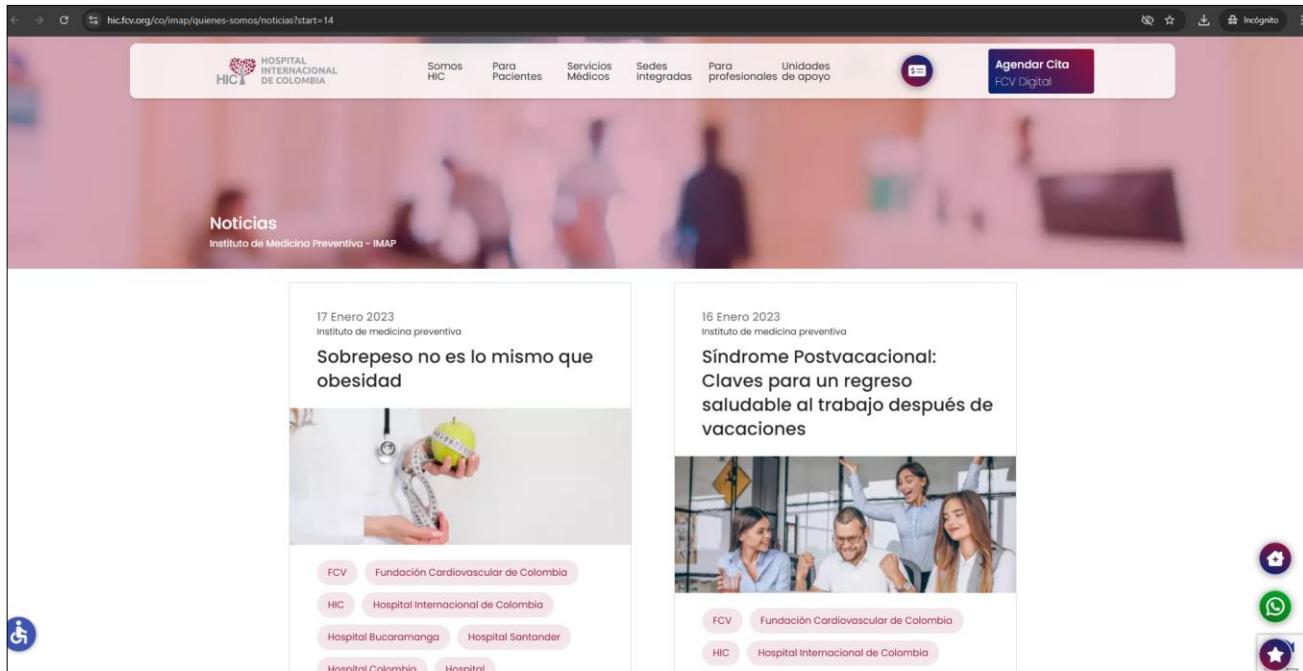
hic.fcv.org/co/imap/quienes-somos/noticias?start=14

Incógnito

HIC HOSPITAL INTERNACIONAL DE COLOMBIA

Somos HIC

Para Pacientes

Servicios Médicos

Sedes integradas

Para profesionales

Unidades de apoyo

Agendar Cita
FCV Digital

Noticias
Instituto de Medicina Preventiva - IMAP

17 Enero 2023
Instituto de medicina preventiva

Sobrepeso no es lo mismo que obesidad

FCV

Fundación Cardiovascular de Colombia

HIC

Hospital Internacional de Colombia

Hospital Bucaramanga

Hospital Santander

Hospital Colombia

Hospital

16 Enero 2023
Instituto de medicina preventiva

Síndrome Postvacacional: Claves para un regreso saludable al trabajo después de vacaciones

FCV

Fundación Cardiovascular de Colombia

HIC

Hospital Internacional de Colombia